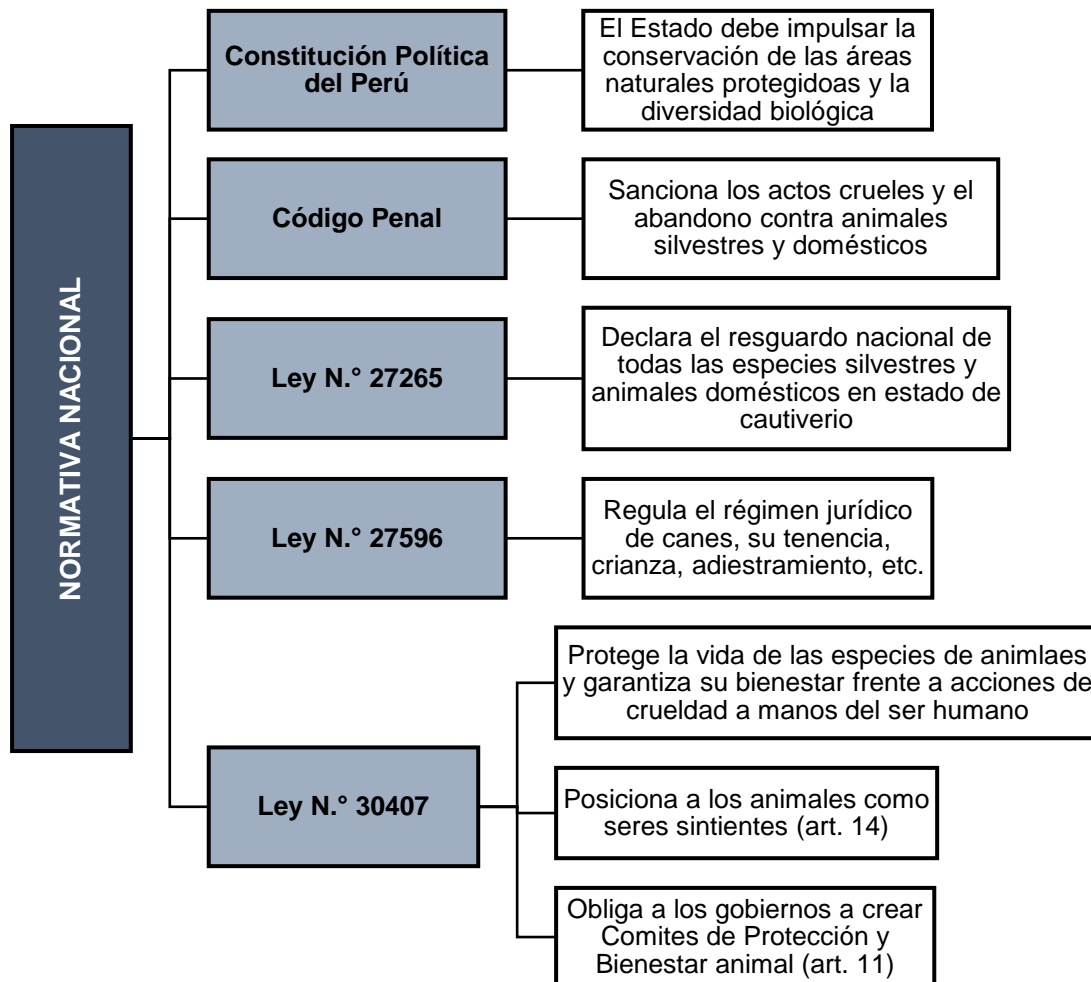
NORMATIVA NACIONAL

Constitución Política del Perú

El Estado debe impulsar la conservación de las áreas naturales protegidoas y la diversidad biológica

Código Penal

Sanciona los actos crueles y el abandono contra animales silvestres y domésticos

Ley N.° 27265

Declara el resguardo nacional de todas las especies silvestres y animales domésticos en estado de cautiverio

Ley N.° 27596

Regula el régimen jurídico de canes, su tenencia, crianza, adiestramiento, etc.

Ley N.° 30407

Protege la vida de las especies de animlaes y garantiza su bienestar frente a acciones de crueldad a manos del ser humano

Posiciona a los animales como seres sintientes (art. 14)

Obliga a los gobiernos a crear Comites de Protección y Bienestar animal (art. 11)